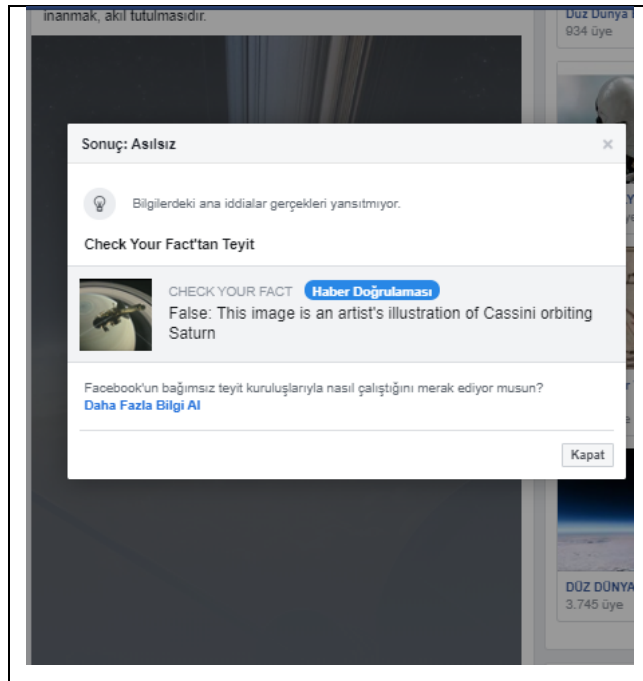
inanmak, akıl tutulmasıdır.

Düz Dünya
934 üye

Sonuç: Asılsız

×

Bilgilerdeki ana iddialar gerçekleri yansıtmıyor.

Check Your Fact'tan Teyit

CHECK YOUR FACT Haber Doğrulaması

False: This image is an artist's illustration of Cassini orbiting Saturn

Facebook'un bağımsız teyit kuruluşlarıyla nasıl çalıştığını merak ediyor musun?
Daha Fazla Bilgi Al

Kapat

DÜZ DÜNYA
3.745 üye